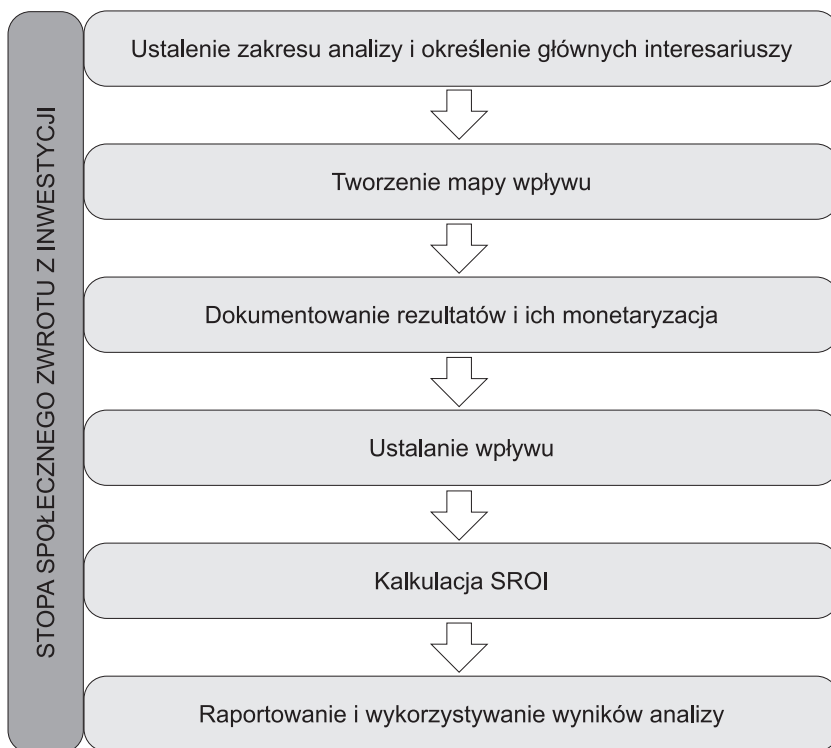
STOPA SPOŁECZNEGO ZWROTU Z INWESTYCJI

Ustalenie zakresu analizy i określenie głównych interesariuszy

Tworzenie mapy wpływu

Dokumentowanie rezultatów i ich monetaryzacja

Ustalanie wpływu

Kalkulacja SROI

Raportowanie i wykorzystywanie wyników analizy